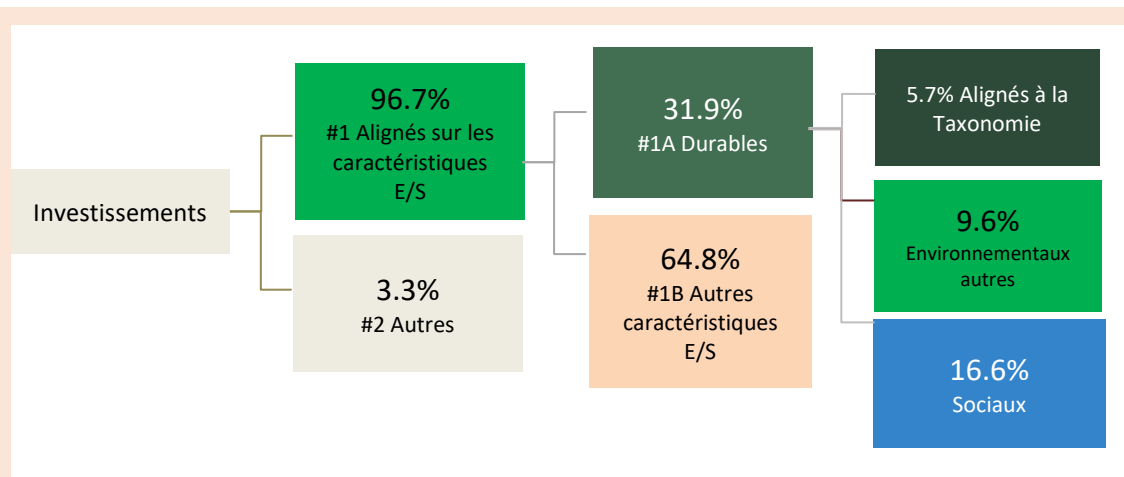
Investissements

96.7%
#1 Alignés sur les caractéristiques E/S

3.3%
#2 Autres

31.9%
#1A Durables

64.8%
#1B Autres caractéristiques E/S

5.7% Alignés à la Taxonomie

9.6%
Environnementaux autres

16.6%
Sociaux